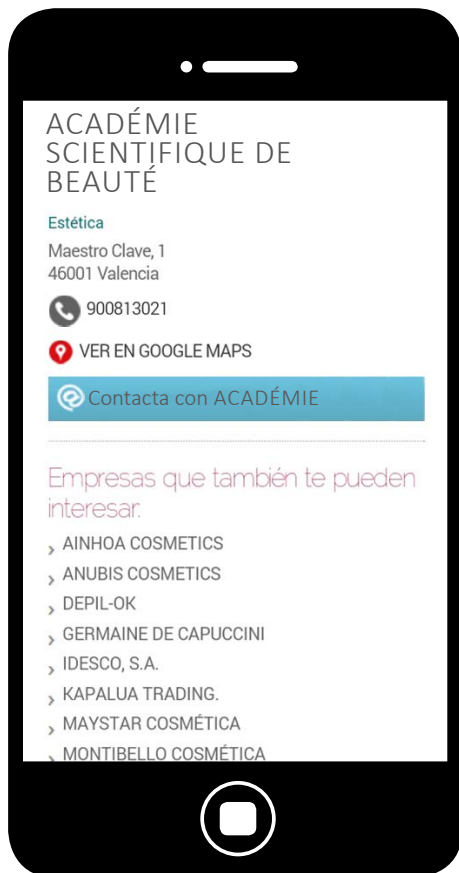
ACADÉMIE SCIENTIFIQUE DE BEAUTÉ

Estética

Maestro Clave, 1
46001 Valencia

900813021

VER EN GOOGLE MAPS

Contacta con ACADÉMIE

Empresas que también te pueden interesar:

› AINHOA COSMETICS
› ANUBIS COSMETICS
› DEPIL-OK
› GERMAINE DE CAPUCCINI
› IDESCO, S.A.
› KAPALUA TRADING.
› MAYSTAR COSMÉTICA
› MONTIBELLO COSMÉTICA